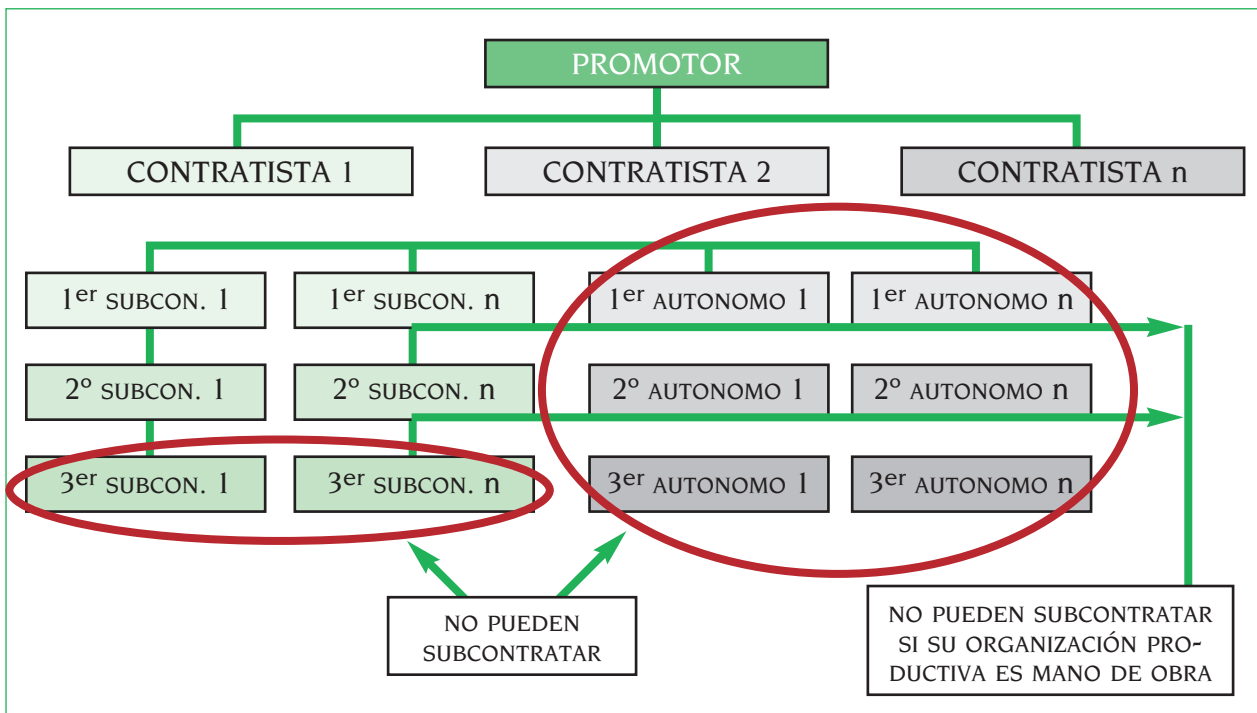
PROMOTOR

CONTRATISTA 1

CONTRATISTA 2

CONTRATISTA n

1$^{er}$ SUBCON. 1

1$^{er}$ SUBCON. n

1$^{er}$ AUTONOMO 1

1$^{er}$ AUTONOMO n

2º SUBCON. 1

2º SUBCON. n

2º AUTONOMO 1

2º AUTONOMO n

3$^{er}$ SUBCON. 1

3$^{er}$ SUBCON. n

3$^{er}$ AUTONOMO 1

3$^{er}$ AUTONOMO n

NO PUEDEN SUBCONTRATAR

NO PUEDEN SUBCONTRATAR SI SU ORGANIZACIÓN PRODUCTIVA ES MANO DE OBRA